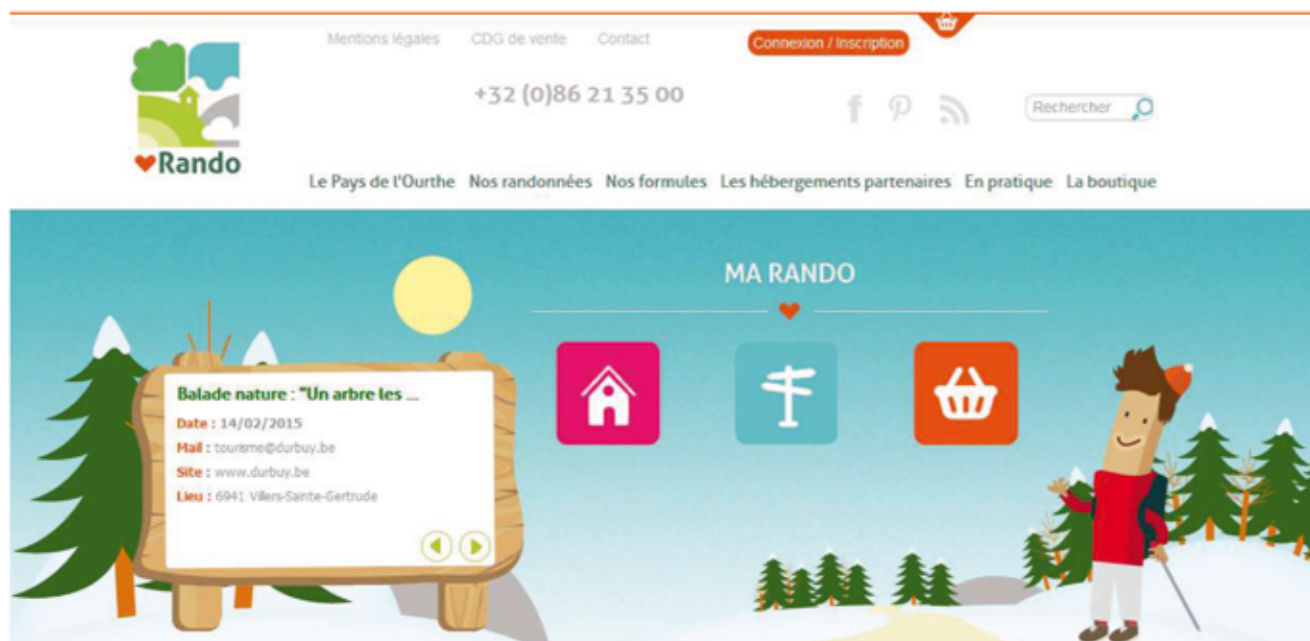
Mentions légales CDG de vente Contact Connexion / Inscription

+32 (0)86 21 35 00

Rechercher

Rando

Le Pays de l'Ourthe Nos randonnées Nos formules Les hébergements partenaires En pratique La boutique

MA RANDO

Balade nature : "Un arbre les ...

Date : 14/02/2015

Mail : tourisme@durbuy.be

Site : www.durbuy.be

Lieu : 6941 Villers-Sainte-Gertrude